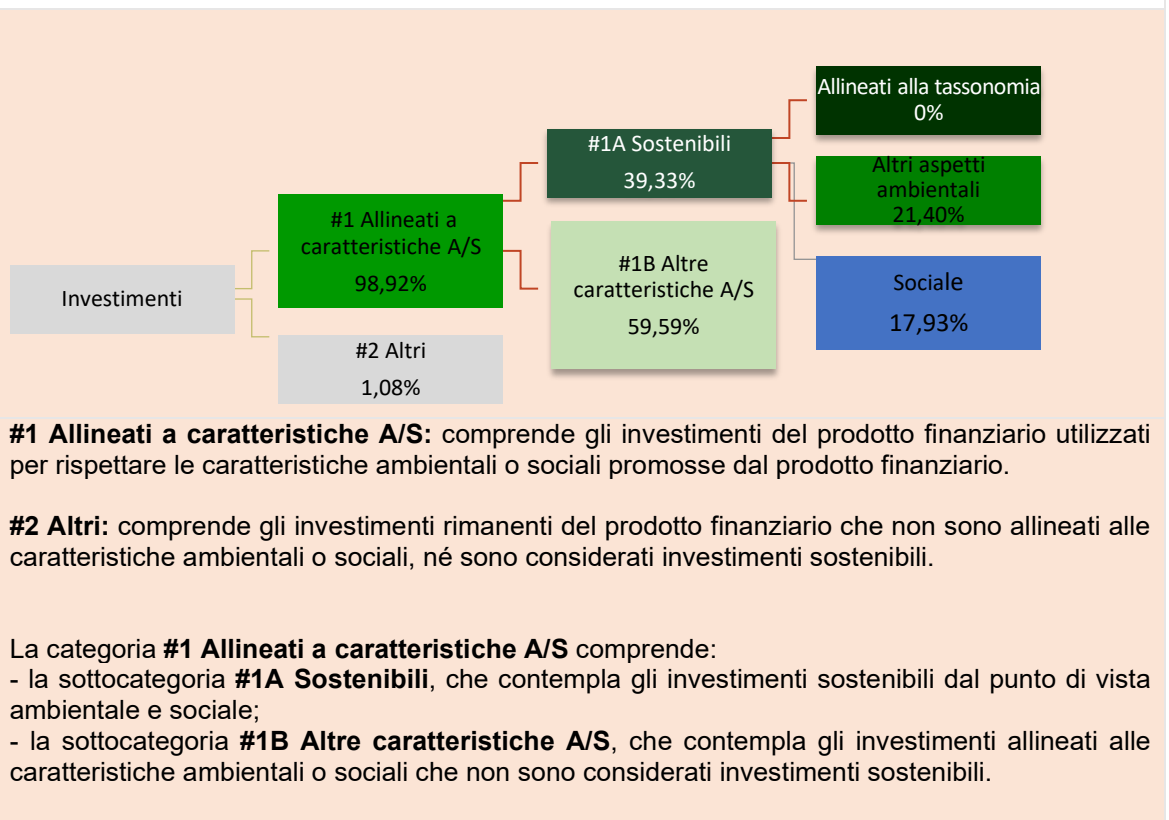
Allineati alla tassonomia
0%

#1A Sostenibili
39,33%

Altri aspetti ambientali
21,40%

#1 Allineati a caratteristiche A/S
98,92%

#1B Altre caratteristiche A/S
59,59%

Sociale
17,93%

Investimenti

#2 Altri
1,08%

**#1 Allineati a caratteristiche A/S:** comprende gli investimenti del prodotto finanziario utilizzati per rispettare le caratteristiche ambientali o sociali promosse dal prodotto finanziario.

**#2 Altri:** comprende gli investimenti rimanenti del prodotto finanziario che non sono allineati alle caratteristiche ambientali o sociali, né sono considerati investimenti sostenibili.

La categoria **#1 Allineati a caratteristiche A/S** comprende:
- la sottocategoria **#1A Sostenibili**, che contempla gli investimenti sostenibili dal punto di vista ambientale e sociale;
- la sottocategoria **#1B Altre caratteristiche A/S**, che contempla gli investimenti allineati alle caratteristiche ambientali o sociali che non sono considerati investimenti sostenibili.